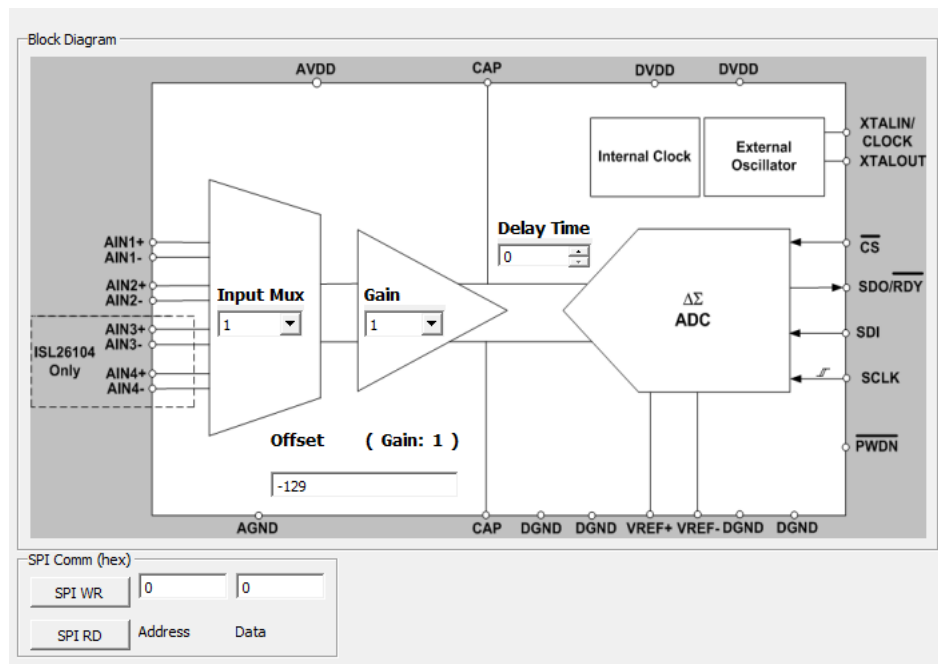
Block Diagram

AVDD
CAP
DVDD
DVDD

Internal Clock
External Oscillator

XTALIN/ CLOCK
XTALOUT

Delay Time
0

AIN1+
AIN1-
AIN2+
AIN2-
AIN3+
AIN3-
AIN4+
AIN4-

ISL26104 Only

Input Mux
1

Gain
1

$\Delta\Sigma$
ADC

$\overline{CS}$
SDO/$\overline{RDY}$
SDI
SCLK
$\overline{PWDN}$

Offset
( Gain: 1 )
-129

AGND
CAP
DGND
DGND
VREF+
VREF-
DGND
DGND

SPI Comm (hex)
SPI WR
0
0
SPI RD
Address
Data